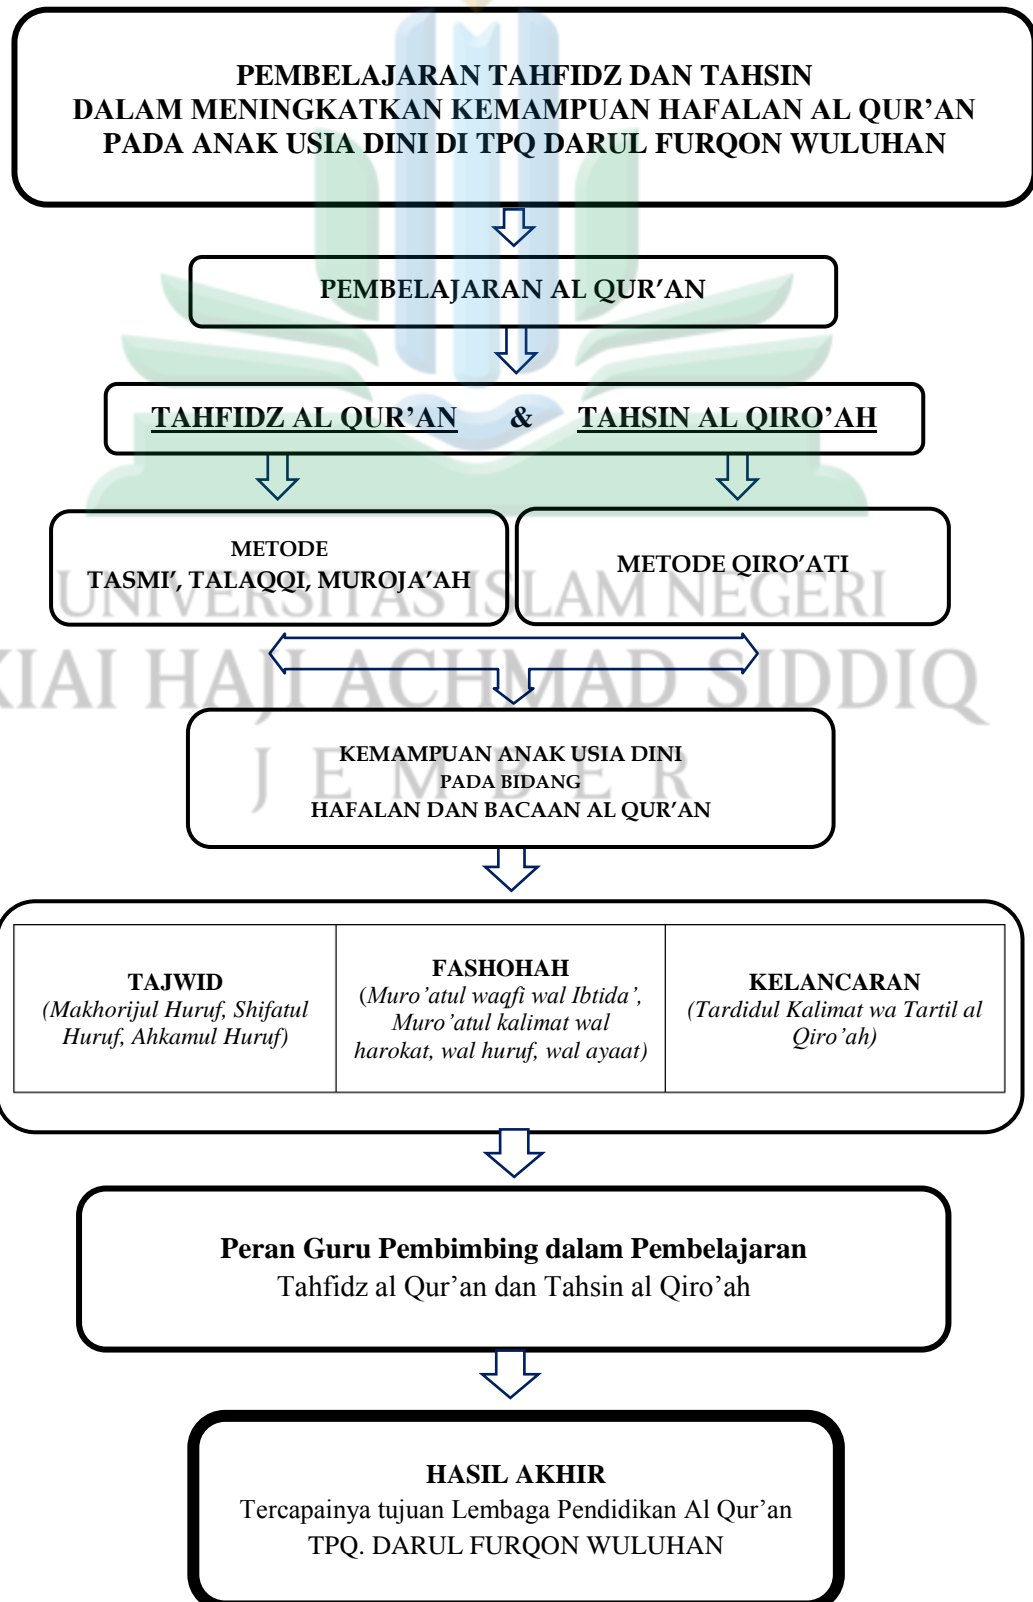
PEMBELAJARAN TAHFIDZ DAN TAHSIN
DALAM MENINGKATKAN KEMAMPUAN HAFALAN AL QUR'AN
PADA ANAK USIA DINI DI TPQ DARUL FURQON WULUHAN

PEMBELAJARAN AL QUR'AN

TAHFIDZ AL QUR'AN & TAHSIN AL QIRO'AH

METODE
TASMI', TALAQQI, MUROJA'AH

METODE QIRO'ATI

UNIVERSITAS ISLAM NEGERI
KIAI HAJI ACHMAD SIDDIQ
JEMBER

KEMAMPUAN ANAK USIA DINI
PADA BIDANG
HAFALAN DAN BACAAN AL QUR'AN

| TAJWID (Makhorijul Huruf, Shifatul Huruf, Ahkamul Huruf) | FASHOHAH (Muro'atul waqfi wal Ibtida', Muro'atul kalimat wal harokat, wal huruf, wal ayaat) | KELANCARAN (Tardidul Kalimat wa Tartil al Qiro'ah) |
|---|---|---|

Peran Guru Pembimbing dalam Pembelajaran
Tahfidz al Qur'an dan Tahsin al Qiro'ah

HASIL AKHIR
Tercapainya tujuan Lembaga Pendidikan Al Qur'an
TPQ. DARUL FURQON WULUHAN